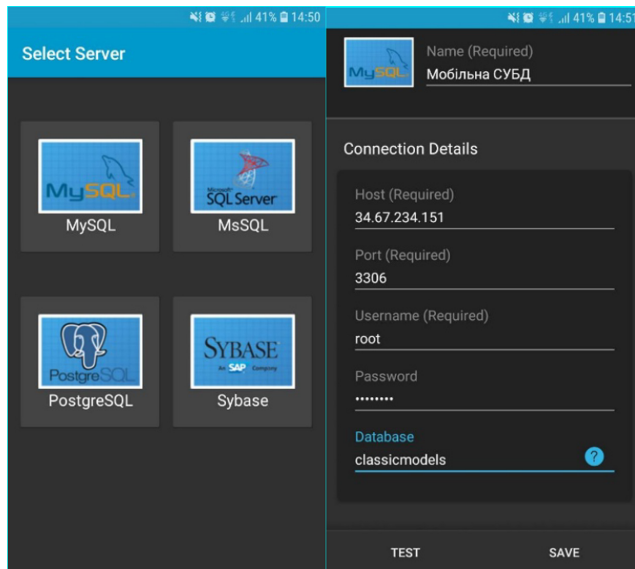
41% 14:50

Select Server

MySQL
MySQL

Microsoft SQL Server
MsSQL

PostgreSQL
PostgreSQL

SYBASE
An SAP Company
Sybase

41% 14:51

MySQL
Name (Required)
Мобільна СУБД

Connection Details

Host (Required)
34.67.234.151

Port (Required)
3306

Username (Required)
root

Password
•••••••••

Database
classicmodels
?

TEST
SAVE